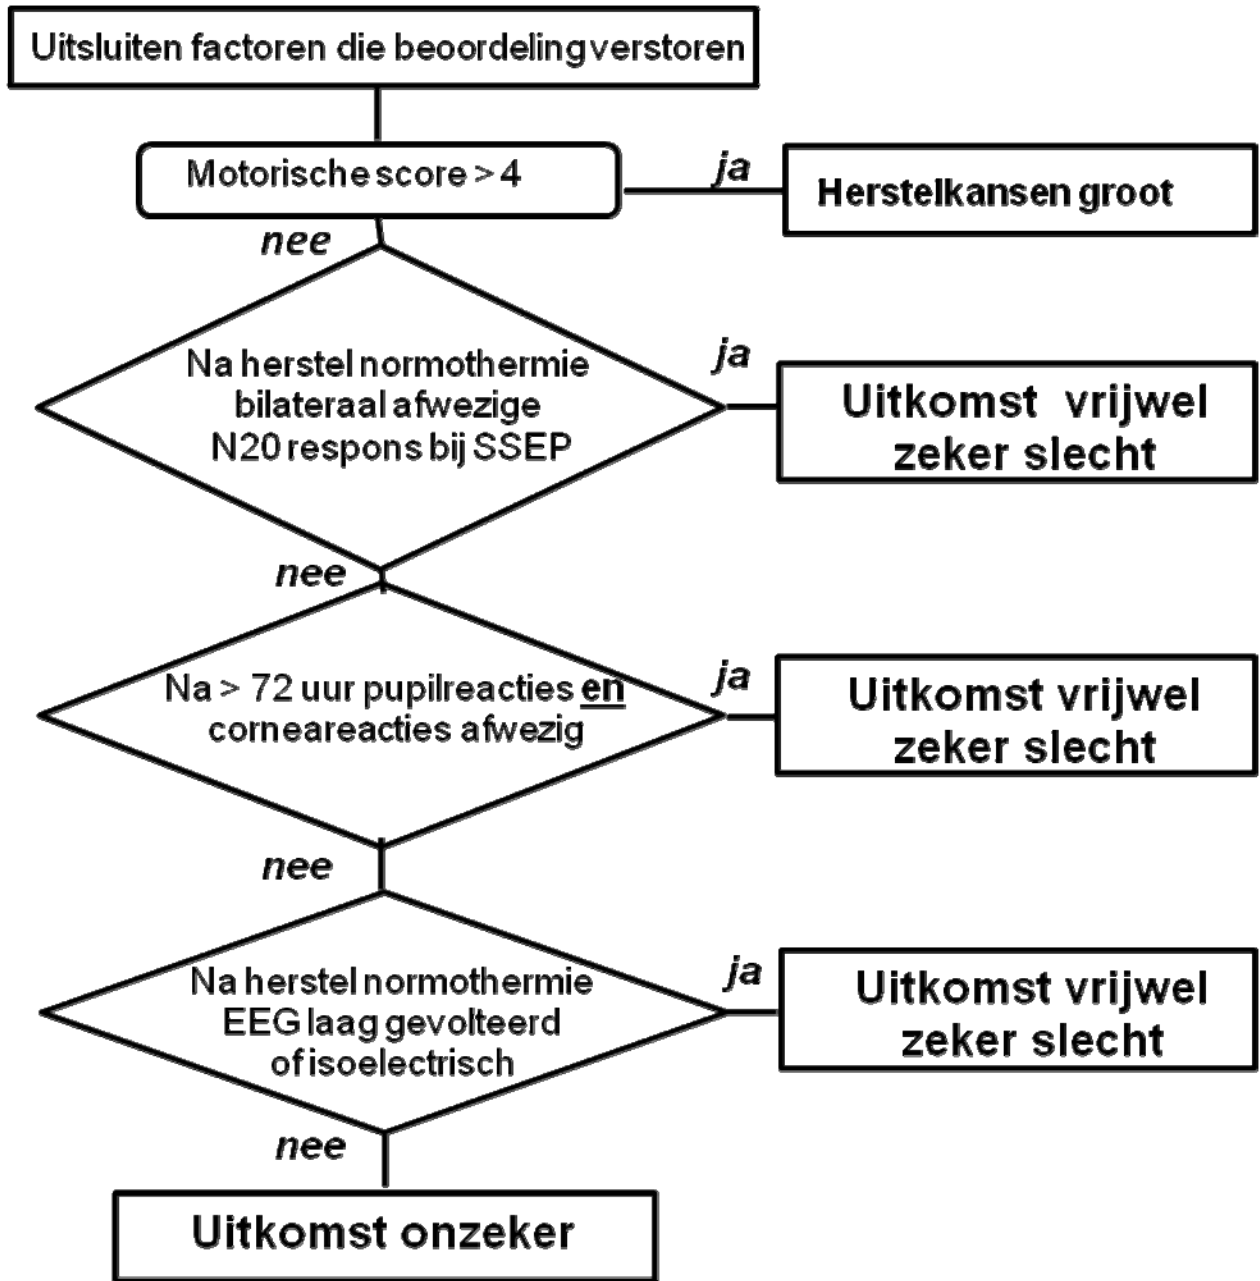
Uitsluiten factoren die beoordeling verstoren

Motorische score > 4

ja

Herstelkansen groot

nee

Na herstel normothermie bilateraal afwezige N20 respons bij SSEP

ja

Uitkomst vrijwel zeker slecht

nee

Na > 72 uur pupilreacties en corneareacties afwezig

ja

Uitkomst vrijwel zeker slecht

nee

Na herstel normothermie EEG laag gevolteerd of isoelectrisch

ja

Uitkomst vrijwel zeker slecht

nee

Uitkomst onzeker